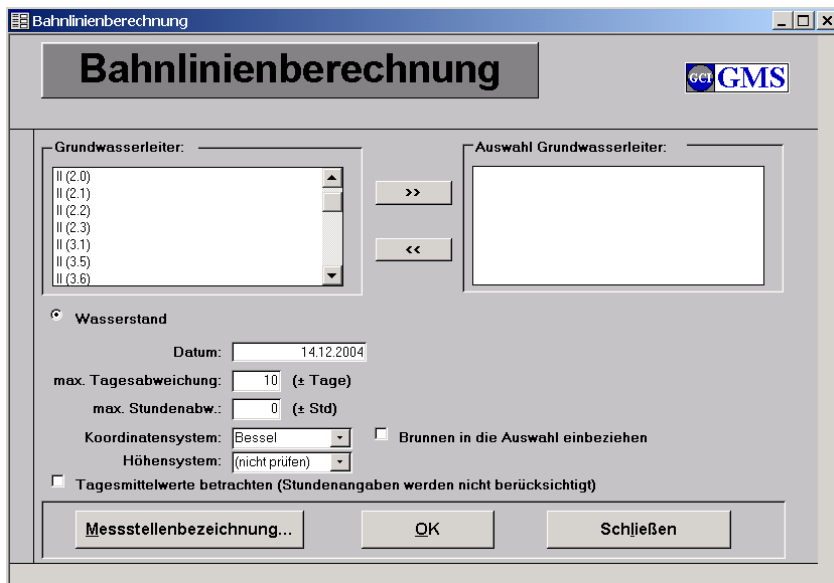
Bahnlinienberechnung

Bahnlinienberechnung

GCI GMS

Grundwasserleiter:

II (2.0)
II (2.1)
II (2.2)
II (2.3)
II (3.1)
II (3.5)
II (3.6)

>>

<<

Auswahl Grundwasserleiter:

Wasserstand

Datum: 14.12.2004

max. Tagesabweichung: 10 (± Tage)

max. Stundenabw.: 0 (± Std)

Koordinatensystem: Bessel

Brunnen in die Auswahl einbeziehen

Höhensystem: (nicht prüfen)

Tagesmittelwerte betrachten (Stundenangaben werden nicht berücksichtigt)

Messstellenbezeichnung...

OK

Schließen